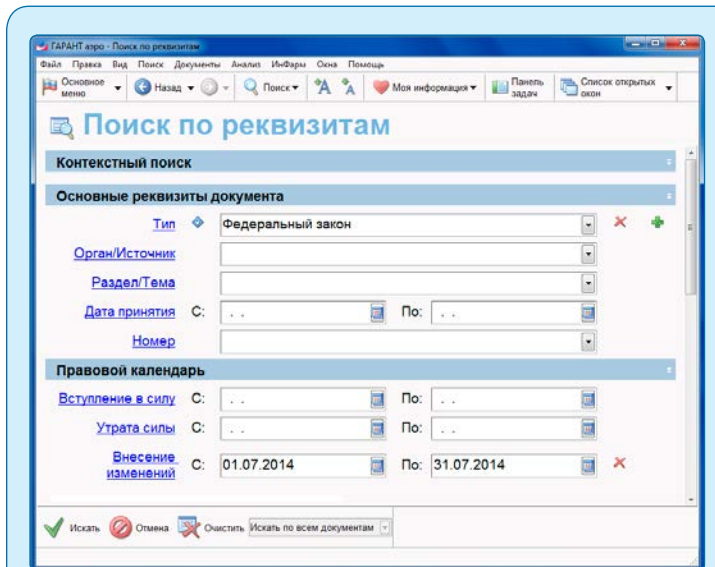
ГАРАНТ аэро - Поиск по реквизитам

Файл Правка Вид Поиск Документы Анализ ИнФары Окна Помощь

Основное меню Назад Поиск Моя информация Панель задач Список открытых окон

Поиск по реквизитам

Контекстный поиск

Основные реквизиты документа

Тип Федеральный закон

Орган/Источник

Раздел/Тема

Дата принятия С: . . По: . .

Номер

Правовой календарь

Вступление в силу С: . . По: . .

Утрата силы С: . . По: . .

Внесение изменений С: 01.07.2014 По: 31.07.2014

Искать Отмена Очистить Искать по всем документам